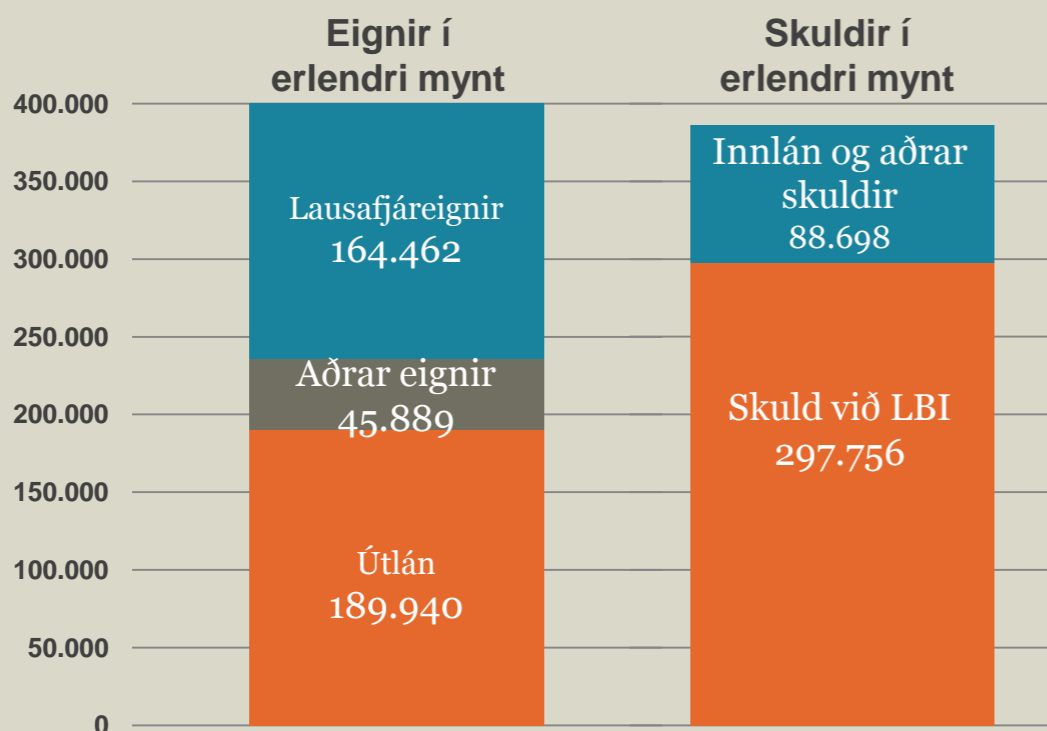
Eignir í erlendri mynt

Skuldir í erlendri mynt

400.000
350.000
300.000
250.000
200.000
150.000
100.000
50.000
0

Lausafjáreignir
164.462

Aðrar eignir
45.889

Útlán
189.940

Innlán og aðrar skuldir
88.698

Skuld við LBI
297.756